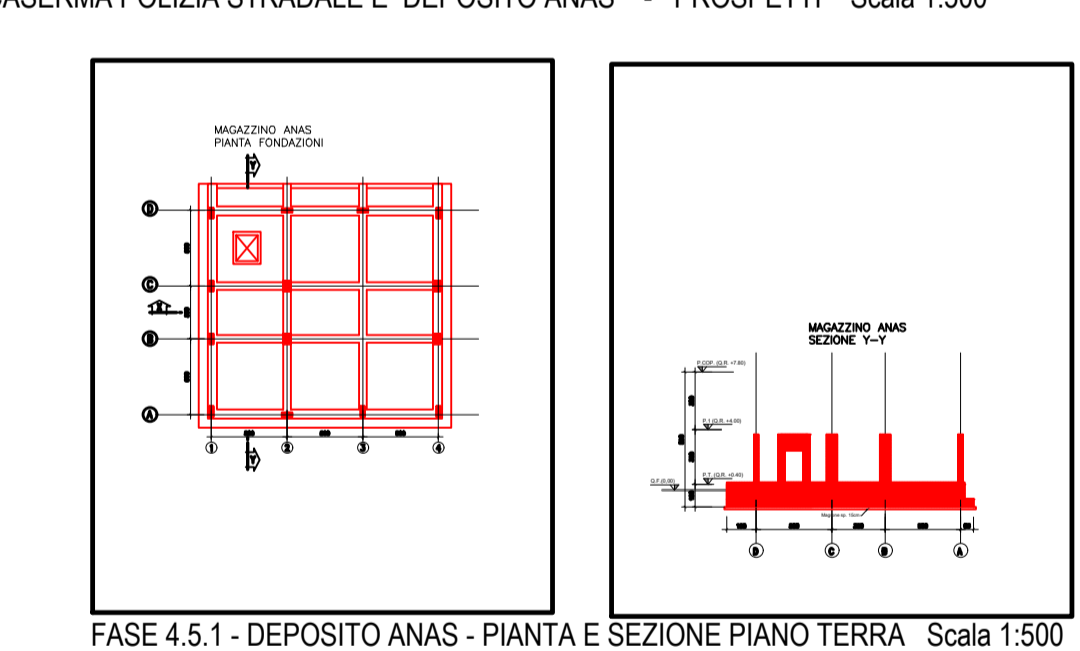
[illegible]ASERMA POLIZIA STRADALE E DEPOSITO ANAS - PROSPETTI Scala 1:500

MAGAZZINO ANAS
PIANTA FONDAZIONI

Y

D

C

B

A

1 2 3 4

Y

MAGAZZINO ANAS
SEZIONE Y-Y

P.COP. (Q.R. +7.80)

P.1 (Q.R. +4.00)

P.T. (Q.R. +0.40)

Q.F.(0.00)

Magrone sp. 10cm

D C B A

FASE 4.5.1 - DEPOSITO ANAS - PIANTA E SEZIONE PIANO TERRA Scala 1:500